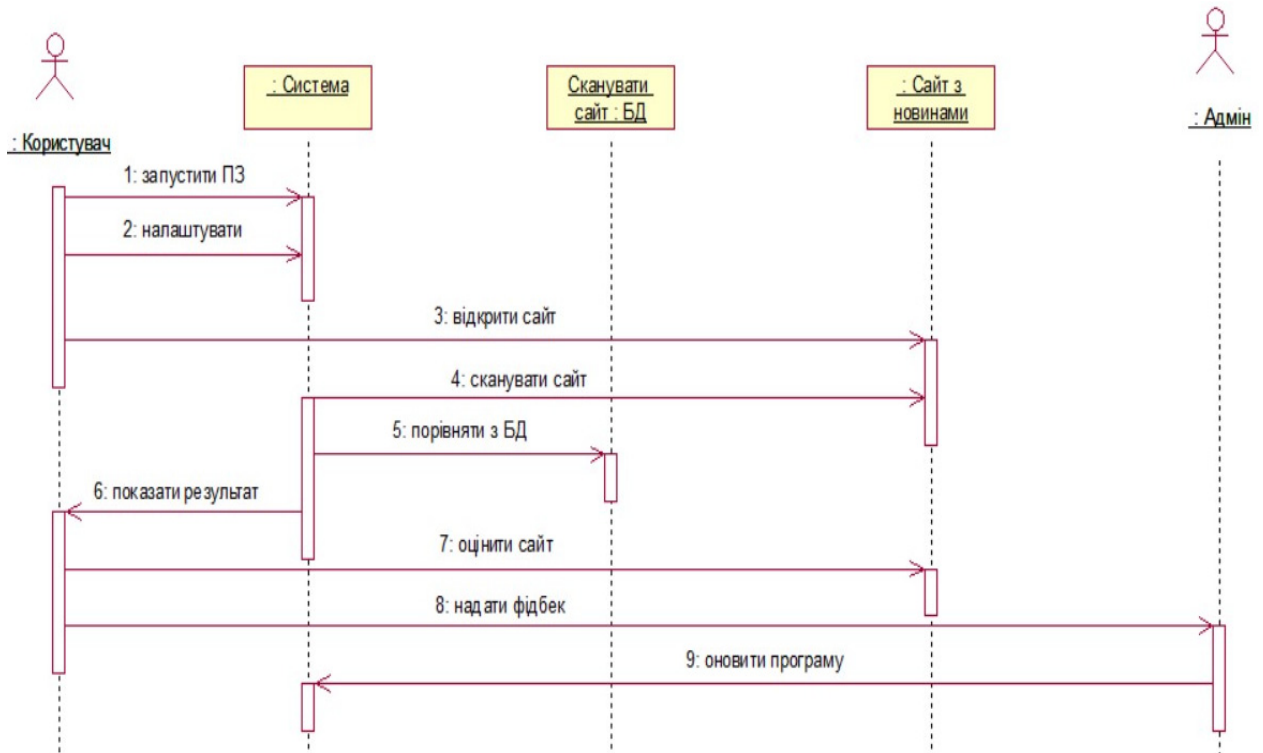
: Система

Сканувати сайт : БД

: Сайт з новинами

: Користувач

: Адмін

1: запустити ПЗ

2: налаштувати

3: відкрити сайт

4: сканувати сайт

5: порівняти з БД

6: показати результат

7: оцінити сайт

8: надати фідбек

9: оновити програму